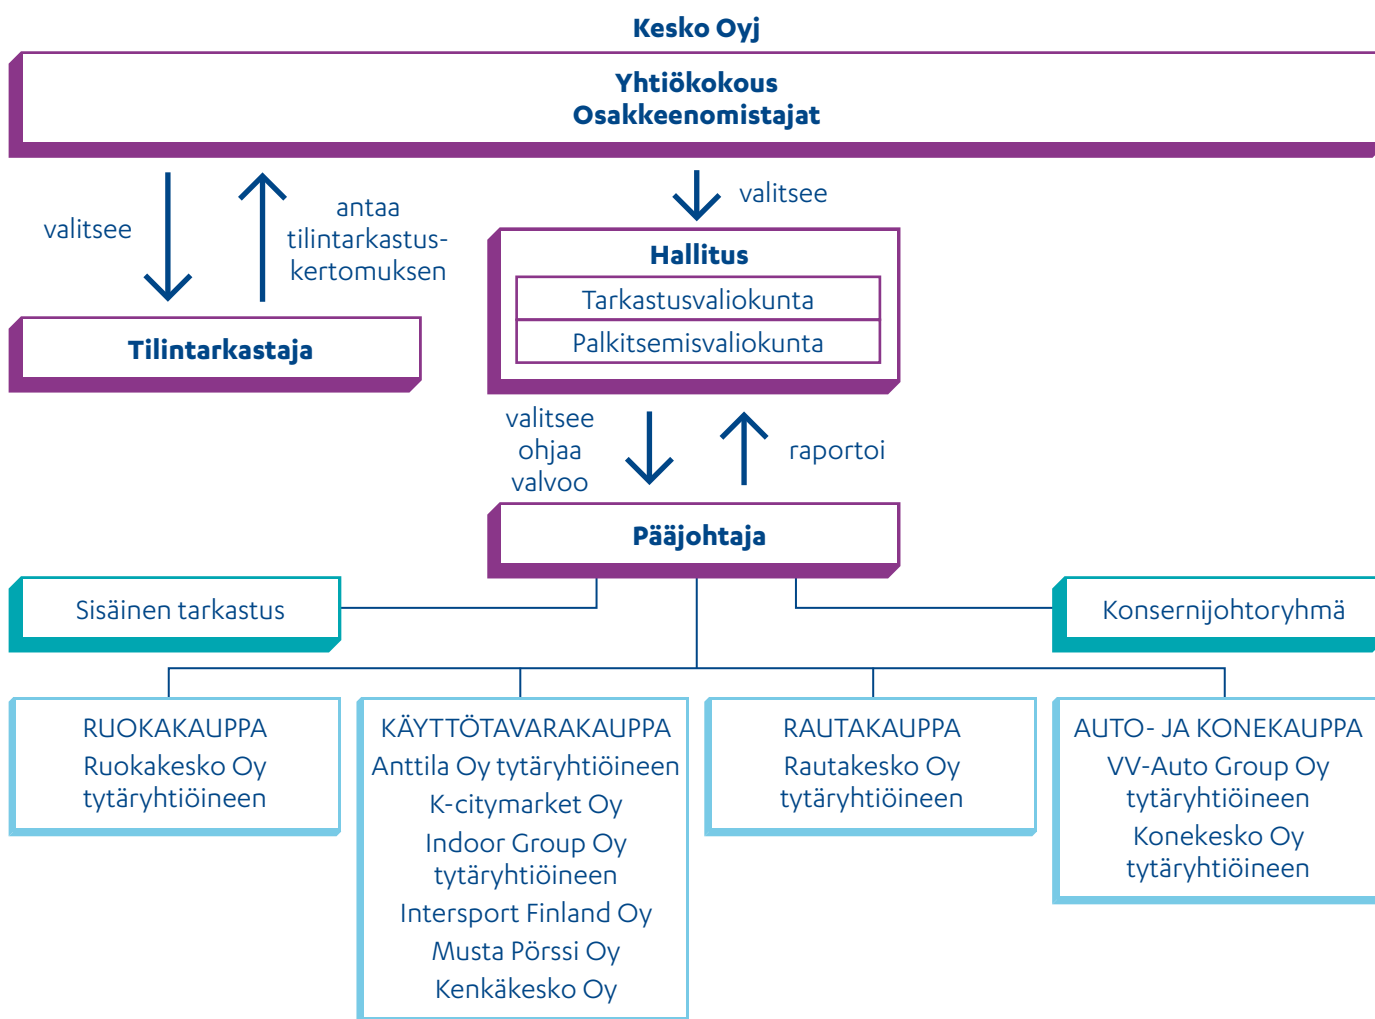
Kesko Oyj

Yhtiökokous
Osakkeenomistajat

valitsee

antaa tilintarkastuskertomuksen

valitsee

Hallitus

Tarkastusvaliokunta

Palkitsemisvaliokunta

Tilintarkastaja

valitsee
ohjaa
valvoo

raportoi

Pääjohtaja

Sisäinen tarkastus

Konsernijohtoryhmä

RUOKAKAUPPA
Ruokakesko Oy tytäryhtiöineen

KÄYTTÖTAVARAKAUPPA
Anttila Oy tytäryhtiöineen
K-citymarket Oy
Indoor Group Oy tytäryhtiöineen
Intersport Finland Oy
Musta Pörssi Oy
Kenkäkesko Oy

RAUTAKAUPPA
Rautakesko Oy tytäryhtiöineen

AUTO- JA KONEKAUPPA
VV-Auto Group Oy tytäryhtiöineen
Konekesko Oy tytäryhtiöineen